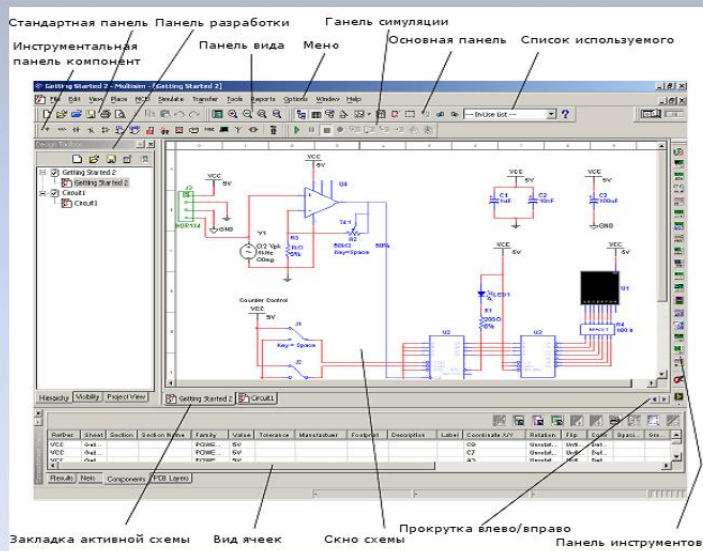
Стандартная панель Панель разработки Ганель симуляции
Инструментальная панель компонент
Панель вида Меню
Основная панель Список используемого

Getting Started 2 - Multisim - [Getting Started 2]
File Edit View Place MCU Simulate Transfer Tools Reports Options Window Help
--- In Use List ---
Design Toolbox
Getting Started 2
Getting Started 2
Circuit1
Circuit1
Hierarchy Visibility Project View
Getting Started 2 Circuit1

VCC 5V
J3
HDR1X4
GND
V1
0.2 Vpk 1kHz 0Deg
R3 1kΩ 5%
U4
R4 1kΩ
R2 50kΩ Key=Space
50%
Counter Control
VCC 5V
J1 Key = Space
J2
C1 1uF
C2 10nF
C3 100uF
LED1
R1 200Ω
U2
U3
U1
R6 180Ω

RefDes Sheet Section Section Name Family Value Tolerance Manufacturer Footprint Description Label Coordinate X/Y Rotation Flip Color Spaci... Gro...
VCC Gett... POWE... 5V C9 Unrotat... Unfl... Defa...
VCC Gett... POWE... 5V C7 Unrotat... Unfl... Defa...
VCC Gett... POWE... 5V A2 Unrotat... Unfl... Defa...
Results Nets Components PCB Layers

Закладка активной схемы Вид ячеек Окно схемы
Прокрутка влево/вправо
Панель инструментов